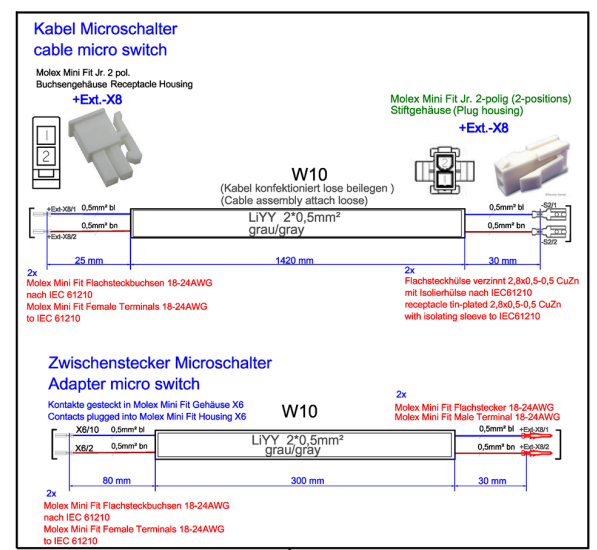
Kabel Microschalter
cable micro switch

Molex Mini Fit Jr. 2 pol.
Buchsengehäuse Receptacle Housing

+Ext.-X8

1
2

Molex Mini Fit Jr. 2-polig (2-positions)
Stiftgehäuse (Plug housing)

+Ext.-X8

W10
(Kabel konfektioniert lose beilegen )
(Cable assembly attach loose)

+Ext-X8/1
+Ext-X8/2
0,5mm² bl
0,5mm² bn

LiYY 2*0,5mm²
grau/gray

0,5mm² bl
0,5mm² bn
-S2/1
-S2/2

25 mm
1420 mm
30 mm

2x
Molex Mini Fit Flachsteckbuchsen 18-24AWG
nach IEC 61210
Molex Mini Fit Female Terminals 18-24AWG
to IEC 61210

2x
Flachsteckhülse verzinnt 2,8x0,5-0,5 CuZn
mit Isolierhülse nach IEC61210
receptacle tin-plated 2,8x0,5-0,5 CuZn
with isolating sleeve to IEC61210

Zwischenstecker Microschalter
Adapter micro switch

Kontakte gesteckt in Molex Mini Fit Gehäuse X6
Contacts plugged into Molex Mini Fit Housing X6

W10

2x
Molex Mini Fit Flachstecker 18-24AWG
Molex Mini Fit Male Terminal 18-24AWG

X6/10
X6/2
0,5mm² bl
0,5mm² bn

LiYY 2*0,5mm²
grau/gray

0,5mm² bl
0,5mm² bn
+Ext-X8/1
+Ext-X8/2

80 mm
300 mm
30 mm

2x
Molex Mini Fit Flachsteckbuchsen 18-24AWG
nach IEC 61210
Molex Mini Fit Female Terminals 18-24AWG
to IEC 61210